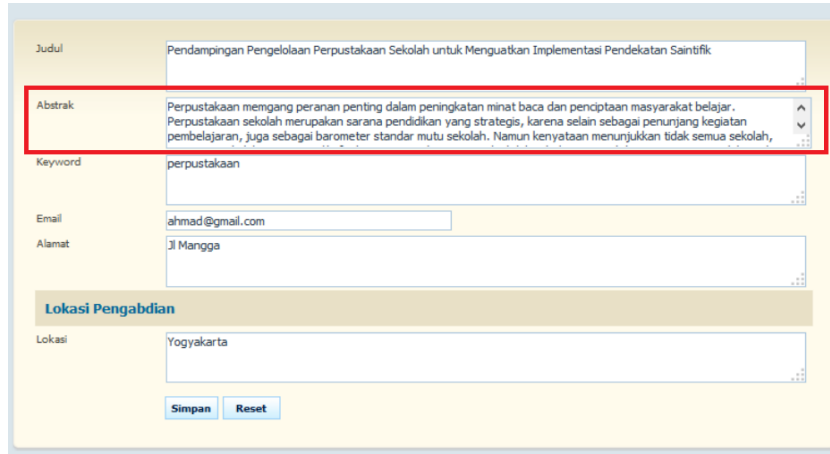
Judul
Pendampingan Pengelolaan Perpustakaan Sekolah untuk Menguatkan Implementasi Pendekatan Saintifik

Abstrak
Perpustakaan memgang peranan penting dalam peningkatan minat baca dan penciptaan masyarakat belajar. Perpustakaan sekolah merupakan sarana pendidikan yang strategis, karena selain sebagai penunjang kegiatan pembelajaran, juga sebagai barometer standar mutu sekolah. Namun kenyataan menunjukkan tidak semua sekolah, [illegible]

Keyword
perpustakaan

Email
ahmad@gmail.com

Alamat
Jl Mangga

Lokasi Pengabdian

Lokasi
Yogyakarta

Simpan Reset